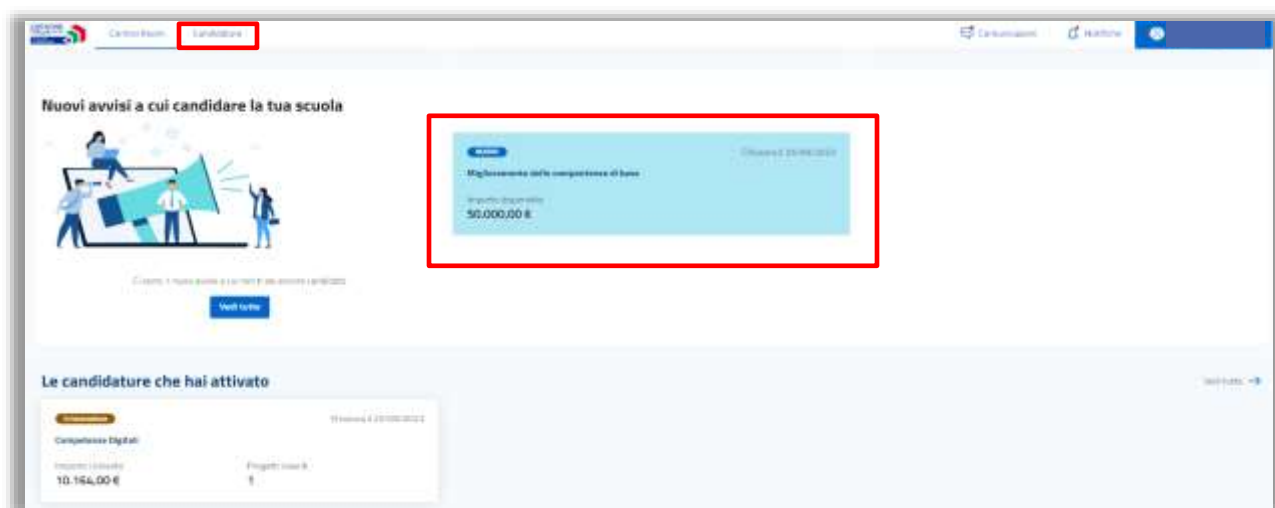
Centro Risorse Candidature

Comunicazioni Notifiche

Nuovi avvisi a cui candidare la tua scuola

NUOVO Chiusura il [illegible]

Miglioramento delle competenze di base

Importo disponibile
50.000,00 €

C'è 1 nuovo avviso a cui non ti sei ancora candidato

Vedi tutte

Le candidature che hai attivato

Vedi tutte

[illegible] Chiusura il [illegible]

Competenze Digitali

Importo richiesto
10.164,00 €

Progetti inseriti
1